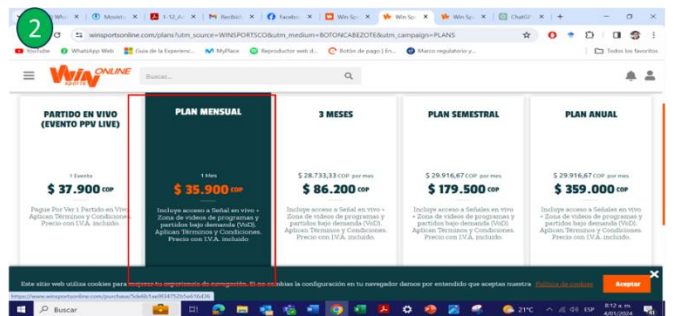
2

Wh | Movist | 1-12_A | Recibid | Faceb | Win Sp | Win Sp | Win Sp | ChatG

winsportsonline.com/plans?utm_source=WINSPORTSCO&utm_medium=BOTONCABEZOTE&utm_campaign=PLANS

YouTube | WhatsApp Web | Guía de la Experienc... | MyPlace | Reproductor web d... | Botón de pago | En... | Marco regulatorio y... | Todos los favoritos

Win ONLINE sports

Buscar...

PARTIDO EN VIVO (EVENTO PPV LIVE)

1 Evento
$ 37.900 COP
Pague Por Ver 1 Partido en Vivo. Aplican Términos y Condiciones. Precio con I.V.A. incluido.

PLAN MENSUAL

1 Mes
$ 35.900 COP
Incluye acceso a Señal en vivo + Zona de videos de programas y partidos bajo demanda (VoD). Aplican Términos y Condiciones. Precio con I.V.A. incluido

3 MESES

$ 28.733,33 COP por mes
$ 86.200 COP
Incluye acceso a Señal en vivo + Zone de videos de programas y partidos bajo demanda (VoD). Aplican Términos y Condiciones. Precio con I.V.A. incluido.

PLAN SEMESTRAL

$ 29.916,67 COP por mes
$ 179.500 COP
Incluye acceso a Señales en vivo + Zone de videos de programas y partidos bajo demanda (VoD). Aplican Términos y Condiciones. Precio con I.V.A. incluido.

PLAN ANUAL

$ 29.916,67 COP por mes
$ 359.000 COP
Incluye acceso a Señales en vivo + Zone de videos de programas y partidos bajo demanda (VoD). Aplican Términos y Condiciones. Precio con I.V.A. incluido.

Este sitio web utiliza cookies para mejorar tu experiencia de navegación. Si no cambias la configuración en tu navegador damos por entendido que aceptas nuestra Política de cookies

Aceptar

https://www.winsportsonline.com/purchase/5de6b1ae9f14f52b5e65fd36

Buscar

21°C

8:12 a. m.
4/01/2024

ESP